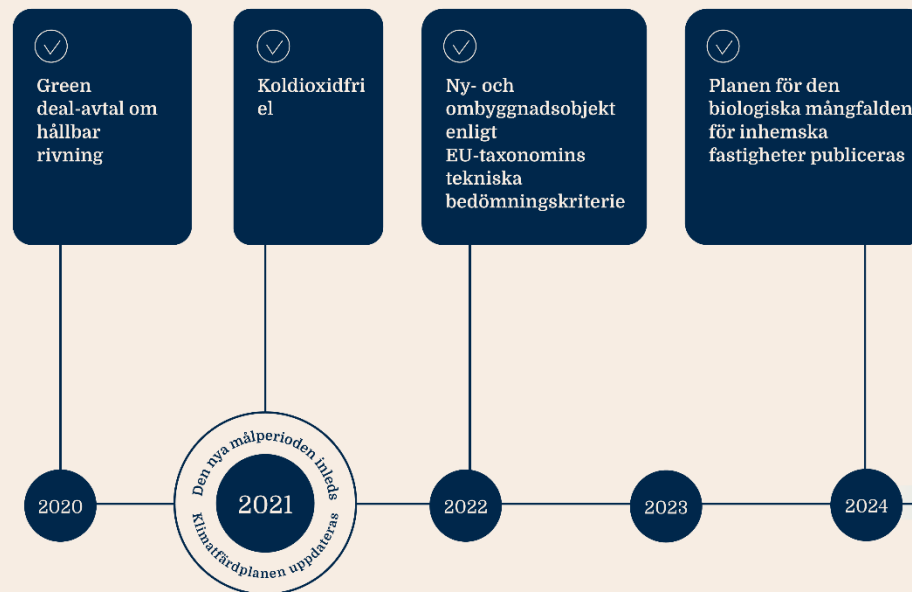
Green deal-avtal om hållbar rivning

Koldioxidfri el

Ny- och ombyggnadsobjekt enligt EU-taxonomins tekniska bedömningskriterie

Planen för den biologiska mångfalden för inhemska fastigheter publiceras

2020

Den nya målperioden inleds

2021

Klimatfärdplanen uppdateras

2022

2023

2024